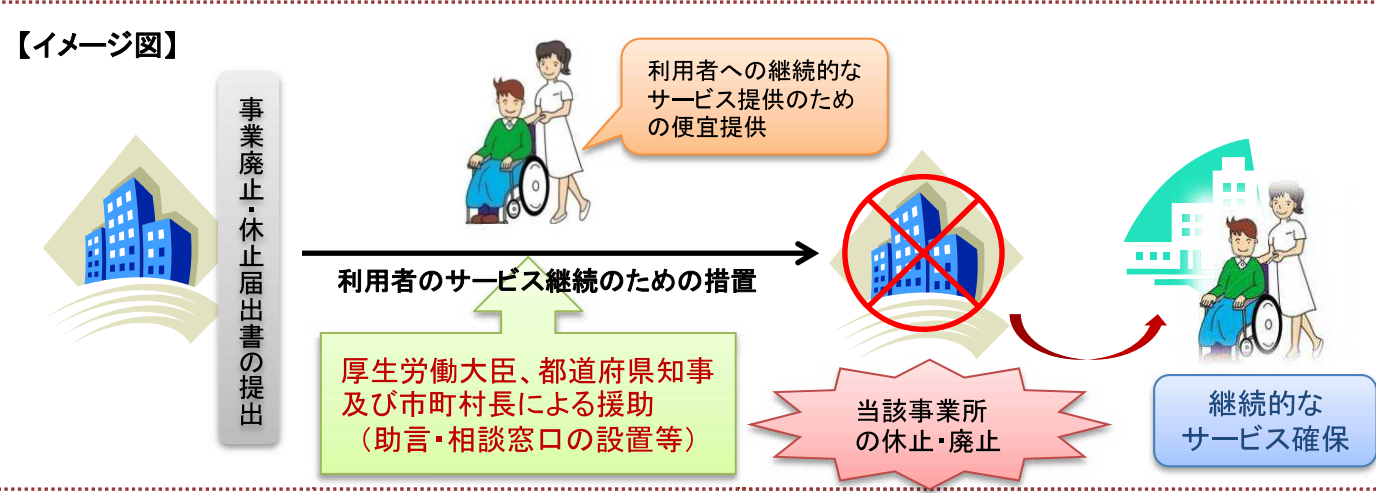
【イメージ図】

事業廃止・休止届出書の提出

利用者への継続的なサービス提供のための便宜提供

利用者のサービス継続のための措置

厚生労働大臣、都道府県知事及び市町村長による援助
（助言・相談窓口の設置等）

当該事業所の休止・廃止

継続的なサービス確保